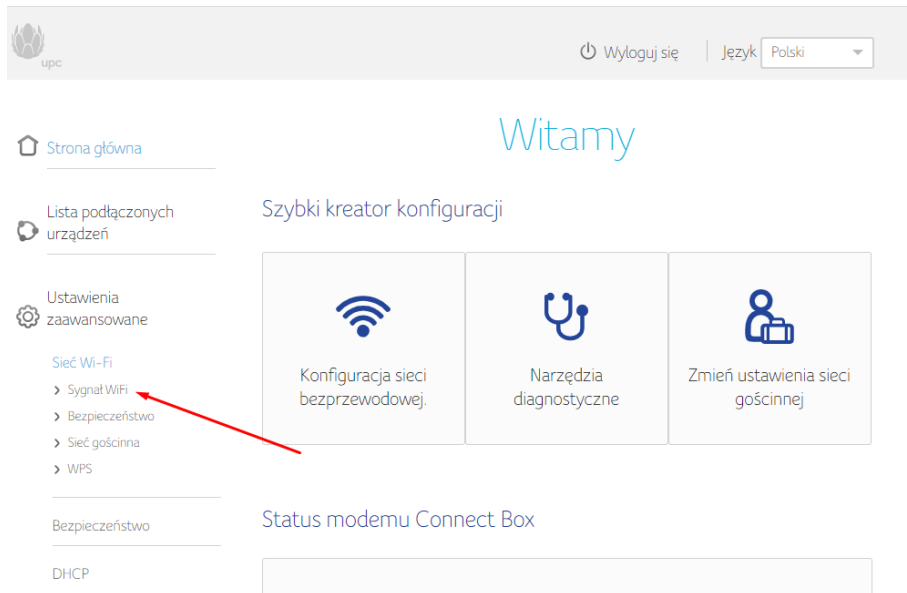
upc

Wyloguj się | Język Polski

Strona główna

Lista podłączonych urządzeń

Ustawienia zaawansowane

Sieć Wi-Fi

› Sygnał WiFi

› Bezpieczeństwo

› Sieć gościnna

› WPS

Bezpieczeństwo

DHCP

Witamy

Szybki kreator konfiguracji

Konfiguracja sieci bezprzewodowej.

Narzędzia diagnostyczne

Zmień ustawienia sieci gościnnej

Status modemu Connect Box